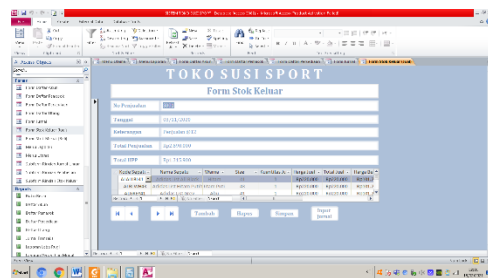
TOKO SUSI SPORT

Form Stok Keluar

No Penjualan

Tanggal 01/01/2018

Keterangan Penjualan

Total Penjualan Rp2.370.000

Total HPP Rp. 735.000

| Kode Barang | Nama Barang | Warna | Size | Jumlah | Harga Jual | Total Jual | Harga Beli |
|---|---|---|---|---|---|---|---|
| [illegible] | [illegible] | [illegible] | 38 | 1 | Rp450.000 | Rp450.000 | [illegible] |
| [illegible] | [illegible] | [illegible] | 40 | 1 | Rp450.000 | Rp450.000 | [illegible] |
| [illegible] | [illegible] | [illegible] | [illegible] | 1 | Rp450.000 | Rp450.000 | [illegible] |

Tambah Hapus Simpan Input Jurnal

All Access Objects

Tables

Form Stok Keluar

Reports